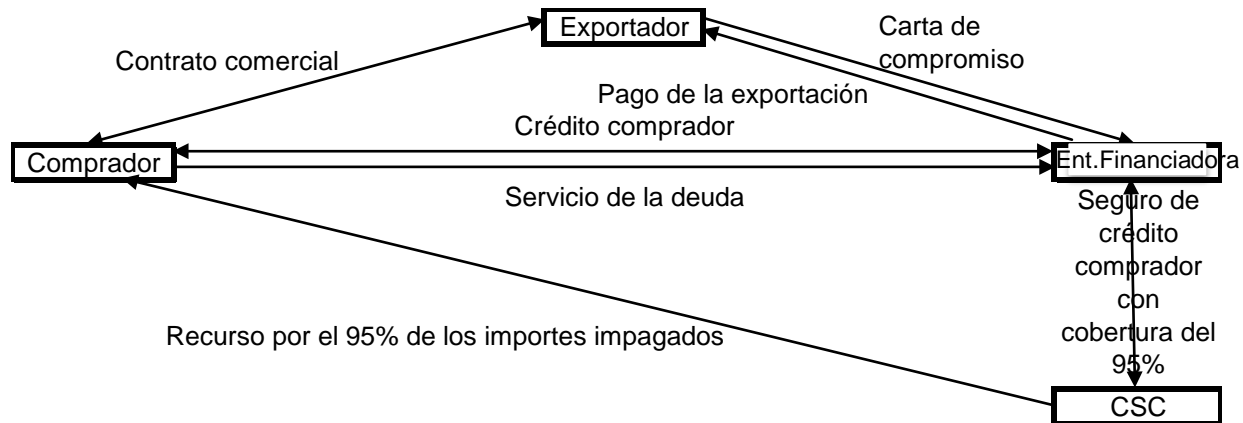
Exportador

Contrato comercial

Carta de compromiso

Pago de la exportación

Crédito comprador

Comprador

Ent.Financiadora

Servicio de la deuda

Seguro de crédito comprador con cobertura del 95%

Recurso por el 95% de los importes impagados

CSC